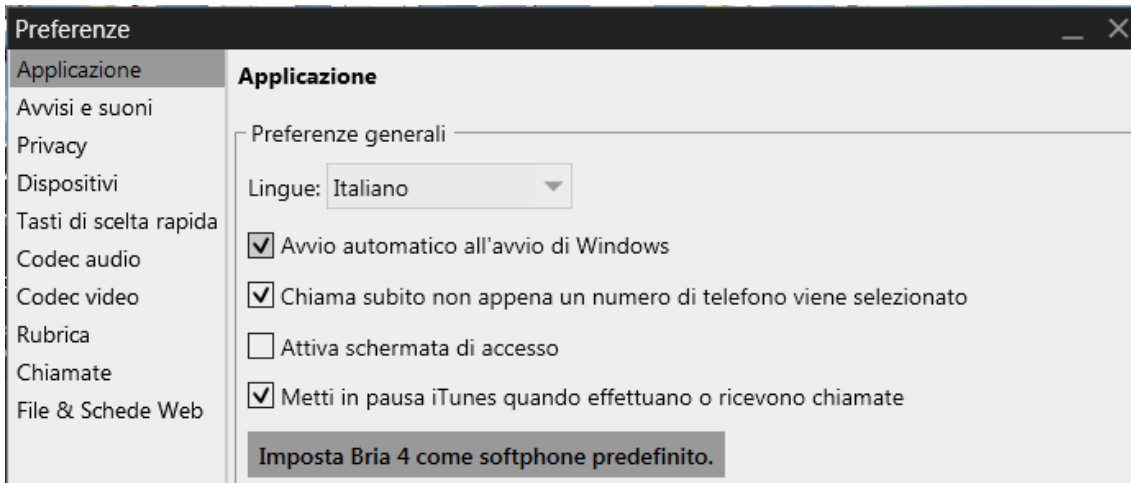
Preferenze

Applicazione
Avvisi e suoni
Privacy
Dispositivi
Tasti di scelta rapida
Codec audio
Codec video
Rubrica
Chiamate
File & Schede Web

Applicazione

Preferenze generali

Lingue: Italiano

Avvio automatico all'avvio di Windows

Chiama subito non appena un numero di telefono viene selezionato

Attiva schermata di accesso

Metti in pausa iTunes quando effettuano o ricevono chiamate

Imposta Bria 4 come softphone predefinito.